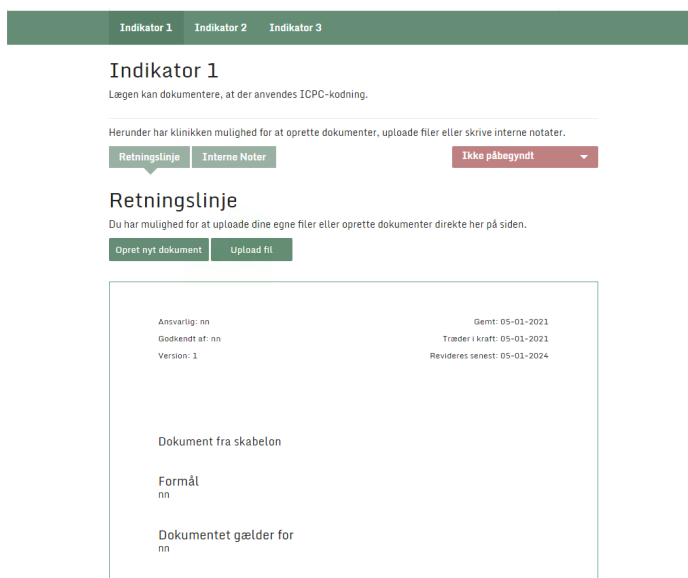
Indikator 1 Indikator 2 Indikator 3

Indikator 1

Lægen kan dokumentere, at der anvendes ICPC-kodning.

Herunder har klinikken mulighed for at oprette dokumenter, uploade filer eller skrive interne notater.

Retningslinje Interne Noter

Ikke påbegyndt

Retningslinje

Du har mulighed for at uploade dine egne filer eller oprette dokumenter direkte her på siden.

Opret nyt dokument Upload fil

Ansvarlig: nn
Godkendt af: nn
Version: 1

Gemt: 05-01-2021
Træder i kraft: 05-01-2021
Revideres senest: 05-01-2024

Dokument fra skabelon

Formål
nn

Dokumentet gælder for
nn